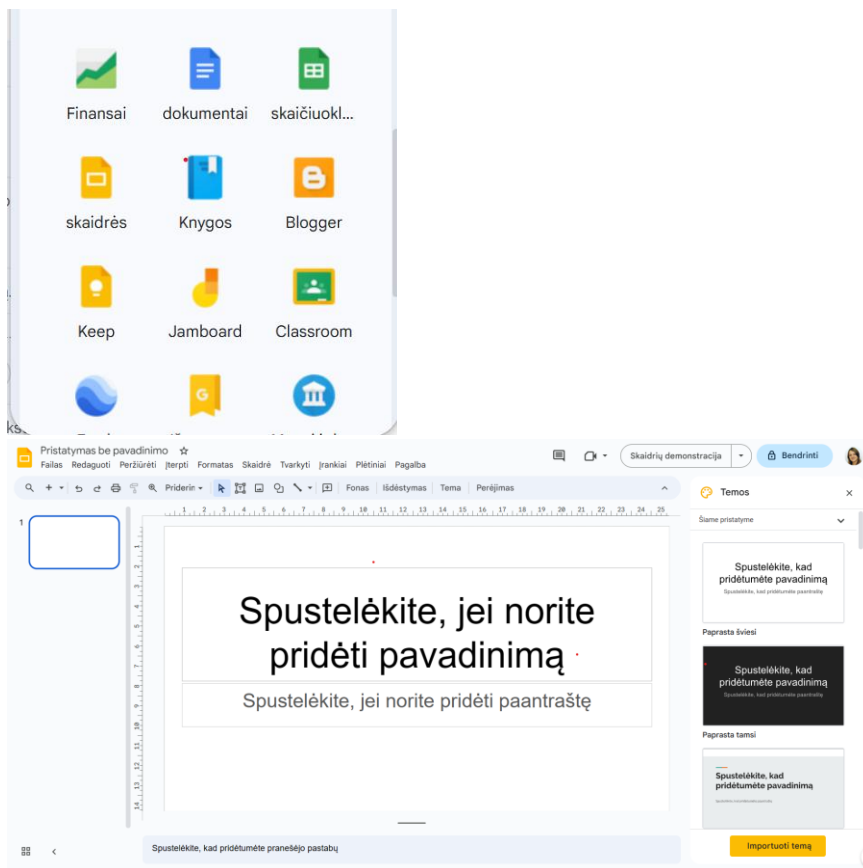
Finansai
dokumentai
skaičiuokl...
skaidrės
Knygos
Blogger
Keep
Jamboard
Classroom

Pristatymas be pavadinimo ☆
Failas Redaguoti Peržiūrėti Įterpti Formatas Skaidrė Tvarkyti Įrankiai Plėtiniai Pagalba
Skaidrių demonstracija
Bendrinti
Priderin
Fonas Išdėstymas Tema Perėjimas
1

Spustelėkite, jei norite pridėti pavadinimą
Spustelėkite, jei norite pridėti paantraštę

Spustelėkite, kad pridėtumėte pranešėjo pastabų

Temos
Šiame pristatyme
Spustelėkite, kad pridėtumėte pavadinimą
Spustelėkite, kad pridėtumėte paantraštę
Paprasta šviesi
Spustelėkite, kad pridėtumėte pavadinimą
Spustelėkite, kad pridėtumėte paantraštę
Paprasta tamsi
Spustelėkite, kad pridėtumėte pavadinimą
Importuoti temą